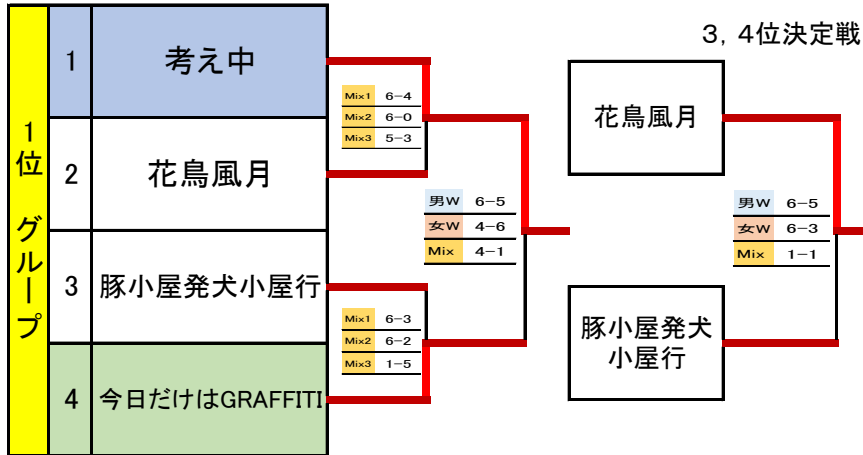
1位 グループ

| 1 | 考え中 |
|---|---|
| 2 | 花鳥風月 |
| 3 | 豚小屋発犬小屋行 |
| 4 | 今日だけはGRAFFITI |

| Mix1 | 6−4 |
|---|---|
| Mix2 | 6−0 |
| Mix3 | 5−3 |

| Mix1 | 6−3 |
|---|---|
| Mix2 | 6−2 |
| Mix3 | 1−5 |

| 男W | 6−5 |
|---|---|
| 女W | 4−6 |
| Mix | 4−1 |

3，4位決定戦

花鳥風月

豚小屋発犬小屋行

| 男W | 6−5 |
|---|---|
| 女W | 6−3 |
| Mix | 1−1 |